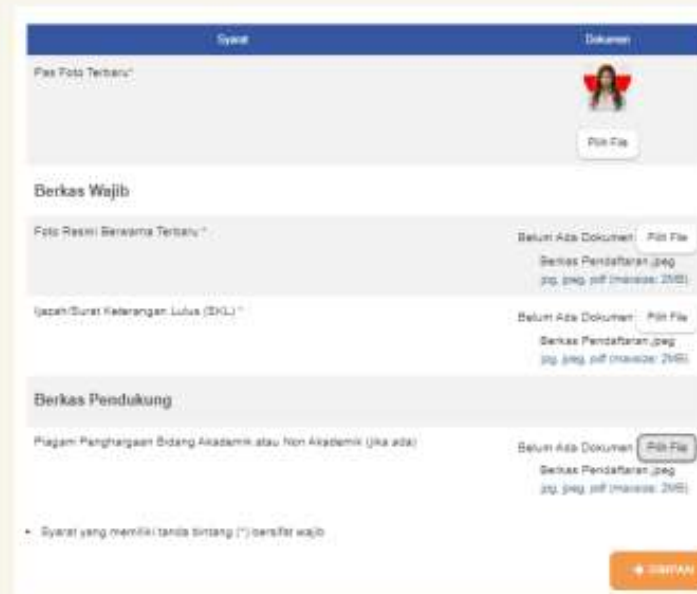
| Syarat | Dokumen |
|---|---|
| Pas Foto Terbaru* | Pilih File |

Berkas Wajib

| | |
|---|---|
| Foto Resmi Berwarna Terbaru * | Belum Ada Dokumen Pilih File Berkas Pendaftaran jpeg jpg, jpeg, pdf (maxsize: 2MB) |
| Ijazah/Surat Keterangan Lulus (SKL) * | Belum Ada Dokumen Pilih File Berkas Pendaftaran jpeg jpg, jpeg, pdf (maxsize: 2MB) |

Berkas Pendukung

| | |
|---|---|
| Piagam Penghargaan Bidang Akademik atau Non Akademik (jika ada) | Belum Ada Dokumen Pilih File Berkas Pendaftaran jpeg jpg, jpeg, pdf (maxsize: 2MB) |

• Syarat yang memiliki tanda bintang (*) bersifat wajib

SIMPAN